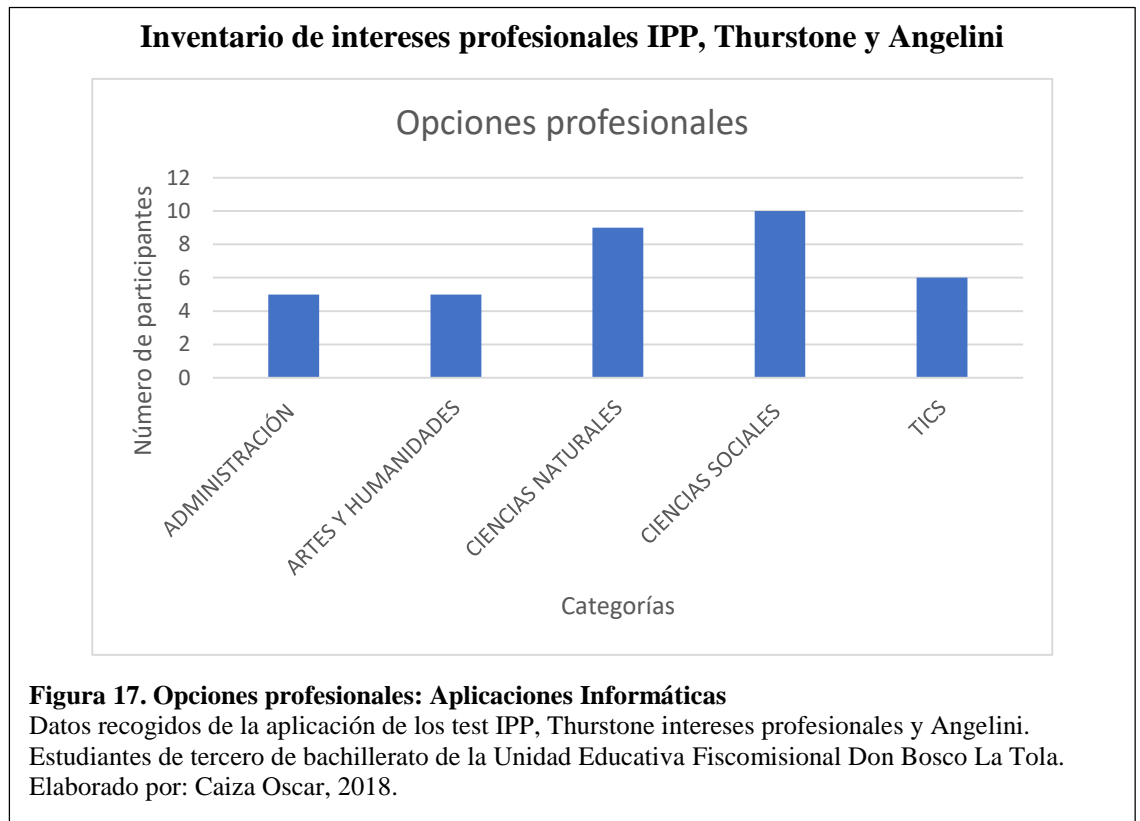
Inventario de intereses profesionales IPP, Thurstone y Angelini

Opciones profesionales

Número de participantes

12
10
8
6
4
2
0

ADMINISTRACIÓN
ARTES Y HUMANIDADES
CIENCIAS NATURALES
CIENCIAS SOCIALES
TICS

Categorías

Figura 17. Opciones profesionales: Aplicaciones Informáticas
Datos recogidos de la aplicación de los test IPP, Thurstone intereses profesionales y Angelini. Estudiantes de tercero de bachillerato de la Unidad Educativa Fiscomisional Don Bosco La Tola. Elaborado por: Caiza Oscar, 2018.